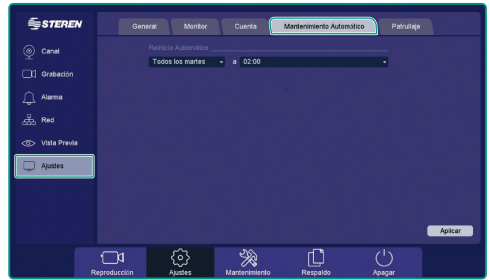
STEREN

Canal
Grabación
Alarma
Red
Vista Previa
Ajustes

General Monitor Cuenta Mantenimiento Automático Patrullaje

Reinicio Automático

Todos los martes a 02:00

Aplicar

Reproducción Ajustes Mantenimiento Respaldo Apagar